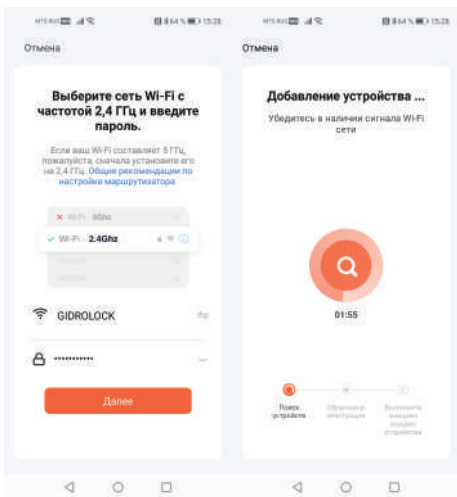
MTS RUS 64 % 15:28

Отмена

Выберите сеть Wi-Fi с частотой 2,4 ГГц и введите пароль.

Если ваш Wi-Fi составляет 5 ГГц, пожалуйста, сначала установите его на 2,4 ГГц. Общие рекомендации по настройке маршрутизатора

Wi-Fi - 5Ghz

Wi-Fi - 2.4Ghz

GIDROLOCK

••••••••••••

Далее

MTS RUS 64 % 15:28

Отмена

Добавление устройства ...

Убедитесь в наличии сигнала Wi-Fi сети

01:55

Поиск устройства

Облачная регистрация

Выполните инициализацию устройства